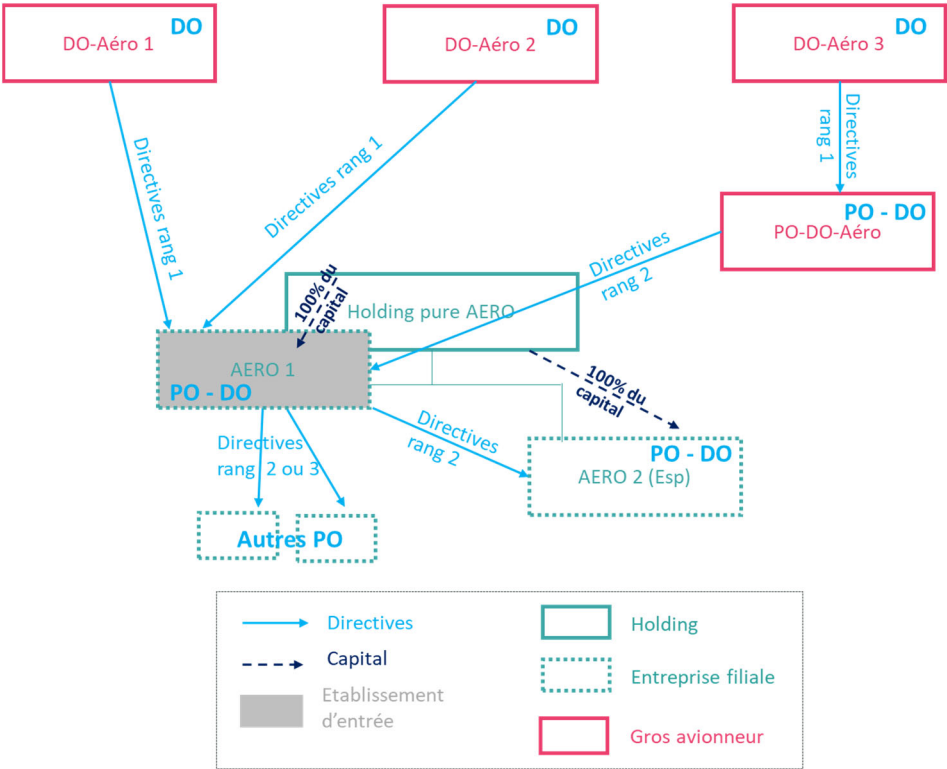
DO
DO-Aéro 1

DO
DO-Aéro 2

DO
DO-Aéro 3

Directives rang 1

Directives rang 1

Directives rang 1

PO - DO
PO-DO-Aéro

Directives rang 2

100% du capital

Holding pure AERO

AERO 1
PO - DO

100% du capital

Directives rang 2

PO - DO
AERO 2 (Esp)

Directives rang 2 ou 3

Autres PO

Directives

Capital

Etablissement d'entrée

Holding

Entreprise filiale

Gros avionneur